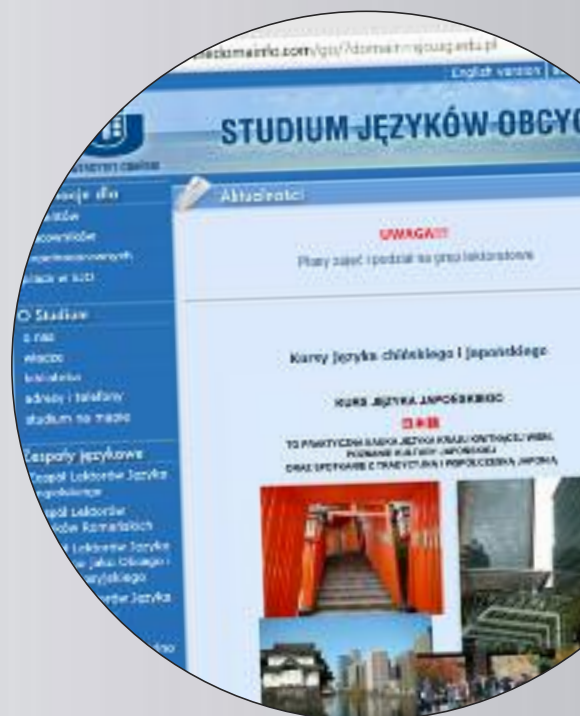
...ecdomainfo.com/go/?domain=sjouag.edu.pl

English version

STUDIUM JĘZYKÓW OBCYC

Aktualności

UWAGA!!!

Plany zajęć i podział na grupy lektoratowe

Kursy języka chińskiego i japońskiego

KURS JĘZYKA JAPOŃSKIEGO

日本語

TO PRAKTYCZNA NAUKA JĘZYKA KRAJU KWITNĄCEJ WIŚNI, POZNANIE KULTURY JAPOŃSKIEJ ORAZ SPOTKANIE Z TRADYCYJNĄ I WSPÓŁCZESNĄ JAPONIĄ

...macje dla
...entów
...racowników
...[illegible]
...olach w SJO

O Studium
o nas
władze
sekretariat
adresy i telefony
studium na mapie

Zespoły językowe
Zespół Lektorów Języka Angielskiego
...spół Lektorów ...ków Romańskich
... Lektorów Języka ... jako Obcego i ...yjskiego
...torów Języka